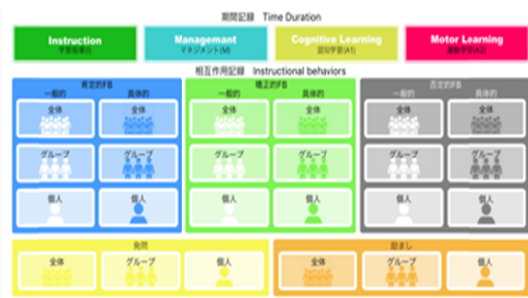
期間記録 Time Duration

Instruction
学習指導(I)

Managemant
マネジメント(M)

Cognitive Learning
認知学習(A1)

Motor Learning
運動学習(A2)

相互作用記録 Instructional behaviors

肯定的FB
一般的
具体的
全体
全体
グループ
グループ
個人
個人

矯正的FB
一般的
具体的
全体
全体
グループ
グループ
個人
個人

否定的FB
一般的
具体的
全体
全体
グループ
グループ
個人
個人

発問
全体
グループ
個人

励まし
全体
グループ
個人